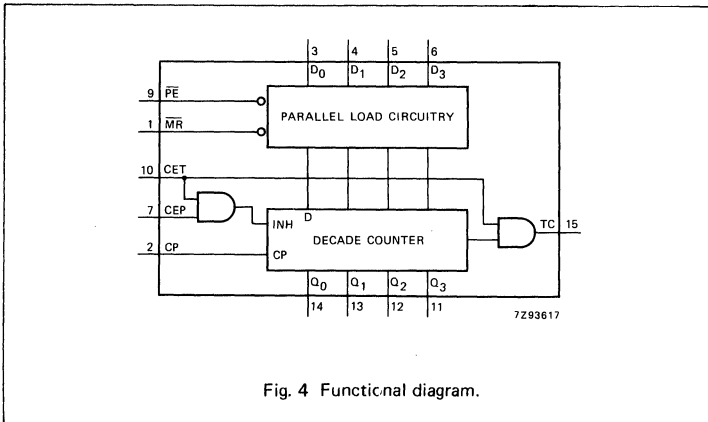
3 4 5 6
$D_0$ $D_1$ $D_2$ $D_3$

9 $\overline{PE}$
1 $\overline{MR}$
PARALLEL LOAD CIRCUITRY

10 CET
7 CEP
2 CP
INH
D
DECADE COUNTER
CP
TC 15

$Q_0$ $Q_1$ $Q_2$ $Q_3$
14 13 12 11

7Z93617

Fig. 4 Functional diagram.